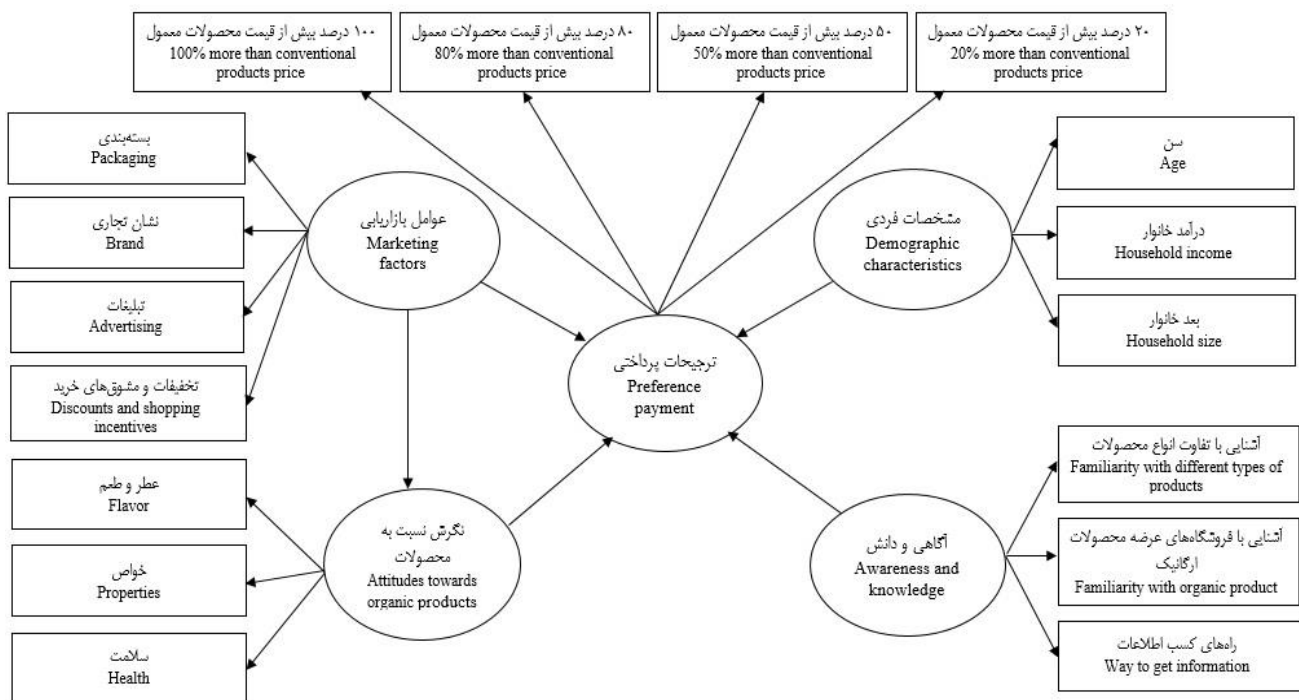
۱۰۰ درصد بیش از قیمت محصولات معمول
100% more than conventional products price

۸۰ درصد بیش از قیمت محصولات معمول
80% more than conventional products price

۵۰ درصد بیش از قیمت محصولات معمول
50% more than conventional products price

۲۰ درصد بیش از قیمت محصولات معمول
20% more than conventional products price

بسته‌بندی
Packaging

نشان تجاری
Brand

تبلیغات
Advertising

تخفیفات و مشوق‌های خرید
Discounts and shopping incentives

عوامل بازاریابی
Marketing factors

مشخصات فردی
Demographic characteristics

سن
Age

درآمد خانوار
Household income

بعد خانوار
Household size

ترجیحات پرداختی
Preference payment

عطر و طعم
Flavor

خواص
Properties

سلامت
Health

نگرش نسبت به محصولات
Attitudes towards organic products

آگاهی و دانش
Awareness and knowledge

آشنایی با تفاوت انواع محصولات
Familiarity with different types of products

آشنایی با فروشگاه‌های عرضه محصولات ارگانیک
Familiarity with organic product

راه‌های کسب اطلاعات
Way to get information